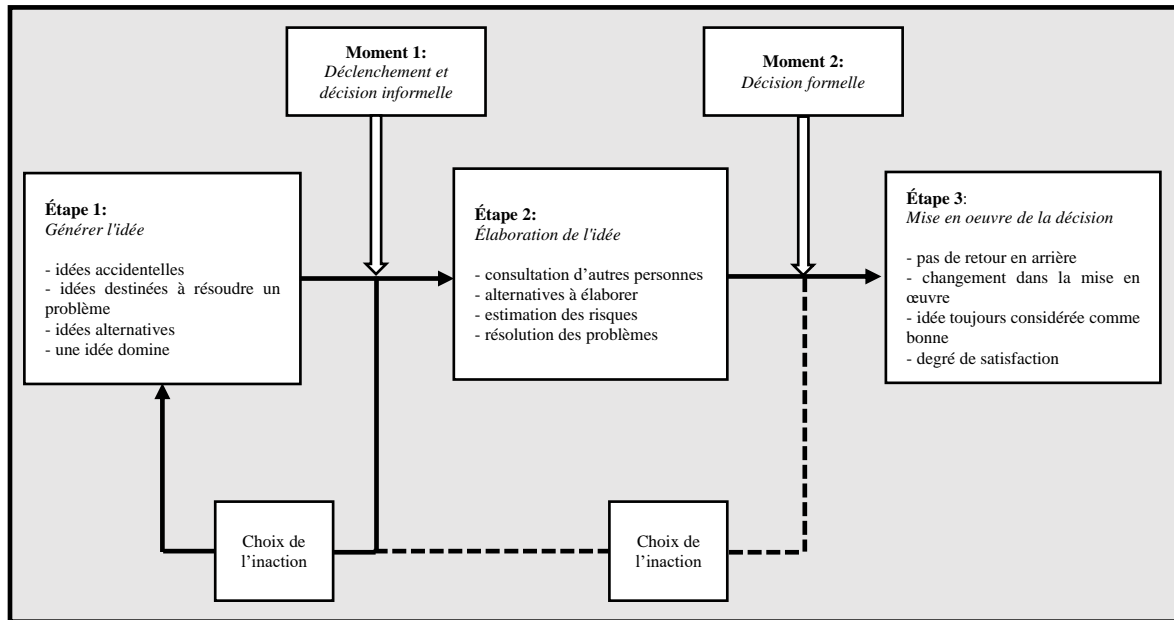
Moment 1:
Déclenchement et décision informelle

Moment 2:
Décision formelle

Étape 1:
Générer l'idée

- idées accidentelles
- idées destinées à résoudre un problème
- idées alternatives
- une idée domine

Étape 2:
Élaboration de l'idée

- consultation d'autres personnes
- alternatives à élaborer
- estimation des risques
- résolution des problèmes

Étape 3:
Mise en oeuvre de la décision

- pas de retour en arrière
- changement dans la mise en œuvre
- idée toujours considérée comme bonne
- degré de satisfaction

Choix de l'inaction

Choix de l'inaction